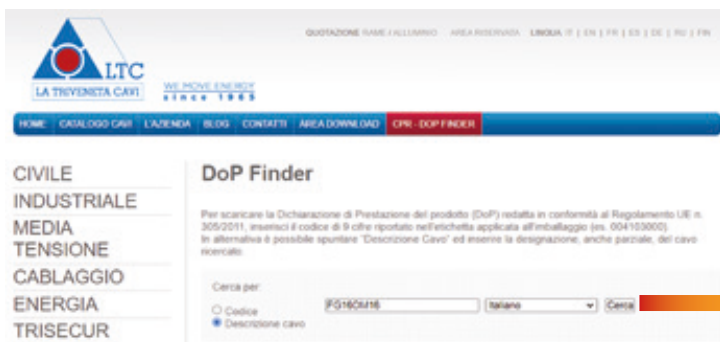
LTC
LA TRIVENETA CAVI
WE MOVE ENERGY
since 1965

QUOTAZIONE RAME / ALLUMINIO   AREA RISERVATA   LINGUA IT | EN | FR | ES | DE | RU | FIN

HOME   CATALOGO CAVI   L'AZIENDA   BLOG   CONTATTI   AREA DOWNLOAD   CPR - DOP FINDER

CIVILE
INDUSTRIALE
MEDIA TENSIONE
CABLAGGIO
ENERGIA
TRISECUR

DoP Finder

Per scaricare la Dichiarazione di Prestazione del prodotto (DoP) redatta in conformità al Regolamento UE n. 305/2011, inserisci il codice di 9 cifre riportato nell'etichetta applicata all'imballaggio (es. 004103000).
In alternativa è possibile spuntare "Descrizione Cavo" ed inserire la designazione, anche parziale, del cavo ricercato.

Cerca per:
Codice
Descrizione cavo
FG16OM16
Italiano
Cerca